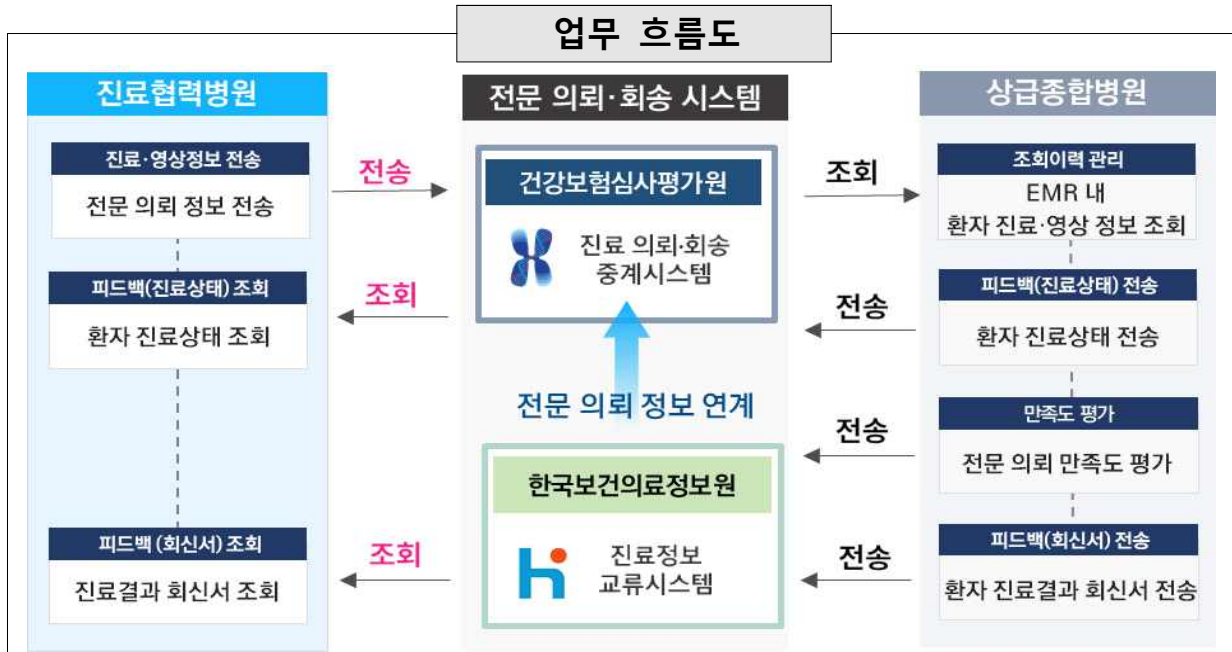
업무 흐름도

진료협력병원

진료·영상정보 전송
전문 의뢰 정보 전송

피드백(진료상태) 조회
환자 진료상태 조회

피드백 (회신서) 조회
진료결과 회신서 조회

전송

조회

조회

전문 의뢰·회송 시스템

건강보험심사평가원
진료 의뢰·회송 중계시스템

전문 의뢰 정보 연계

한국보건의료정보원
진료정보 교류시스템

조회

전송

전송

전송

상급종합병원

조회이력 관리
EMR 내 환자 진료·영상 정보 조회

피드백(진료상태) 전송
환자 진료상태 전송

만족도 평가
전문 의뢰 만족도 평가

피드백(회신서) 전송
환자 진료결과 회신서 전송